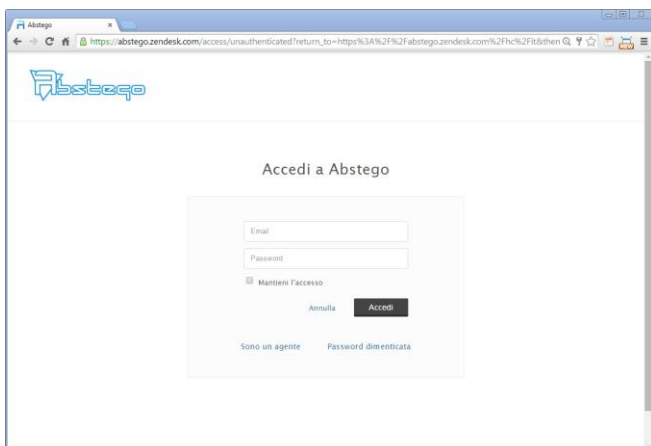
Abstego
×
https://abstego.zendesk.com/access/unauthenticated?return_to=https%3A%2F%2Fabstego.zendesk.com%2Fhc%2Fit&then

Abstego

Accedi a Abstego

Email

Password

Mantieni l'accesso

Annulla
Accedi

Sono un agente
Password dimenticata